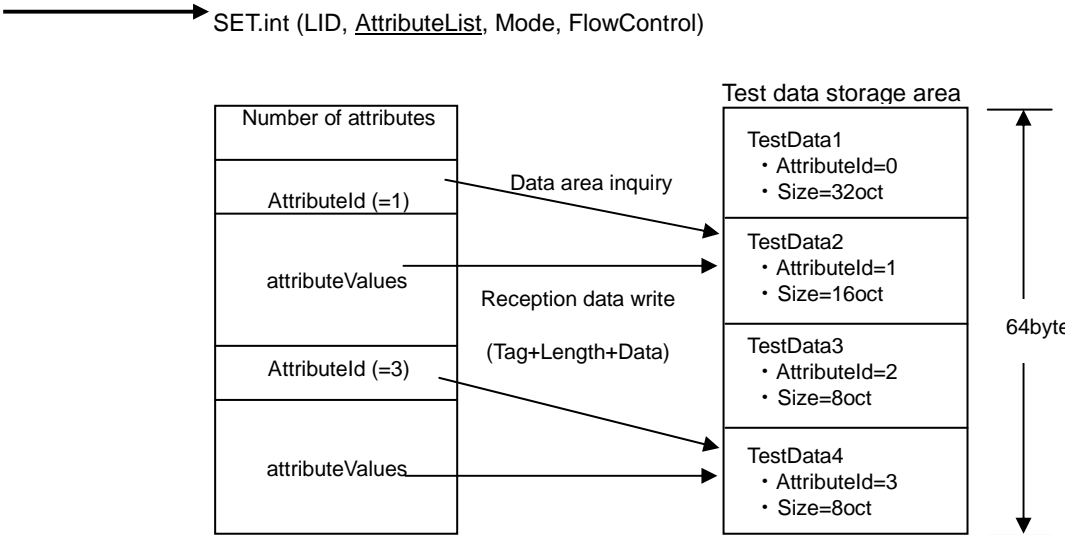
SET.int (LID, AttributeList, Mode, FlowControl)

Test data storage area

Number of attributes

AttributeId (=1)

attributeValues

AttributeId (=3)

attributeValues

Data area inquiry

Reception data write

(Tag+Length+Data)

TestData1
・AttributeId=0
・Size=32oct

TestData2
・AttributeId=1
・Size=16oct

TestData3
・AttributeId=2
・Size=8oct

TestData4
・AttributeId=3
・Size=8oct

64byte